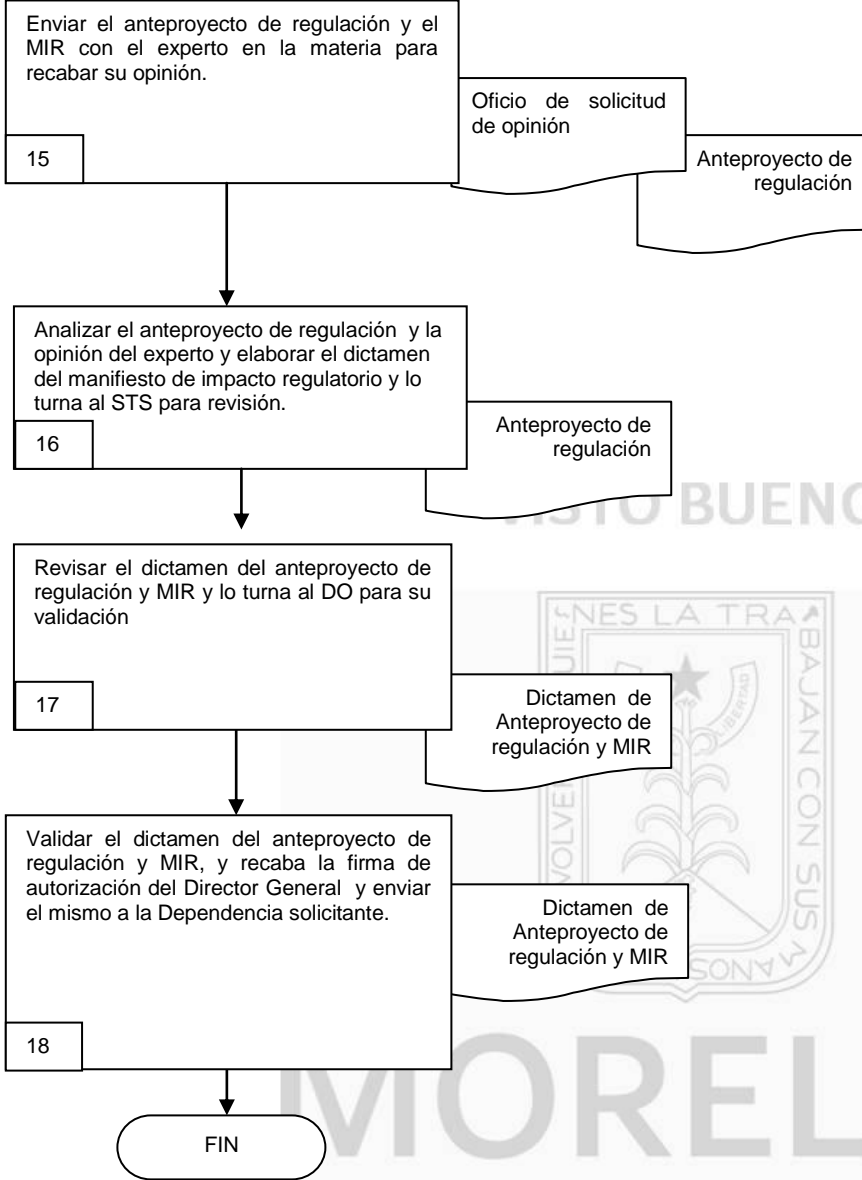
Enviar el anteproyecto de regulación y el MIR con el experto en la materia para recabar su opinión.

15

Oficio de solicitud de opinión

Anteproyecto de regulación

Analizar el anteproyecto de regulación y la opinión del experto y elaborar el dictamen del manifiesto de impacto regulatorio y lo turna al STS para revisión.

16

Anteproyecto de regulación

VISTO BUENO

Revisar el dictamen del anteproyecto de regulación y MIR y lo turna al DO para su validación

17

Dictamen de Anteproyecto de regulación y MIR

NES LA TRA BAJAN CON SUS MANOS VOLVERÁN

LIBERTAD

Validar el dictamen del anteproyecto de regulación y MIR, y recaba la firma de autorización del Director General y enviar el mismo a la Dependencia solicitante.

Dictamen de Anteproyecto de regulación y MIR

18

FIN

MOREL